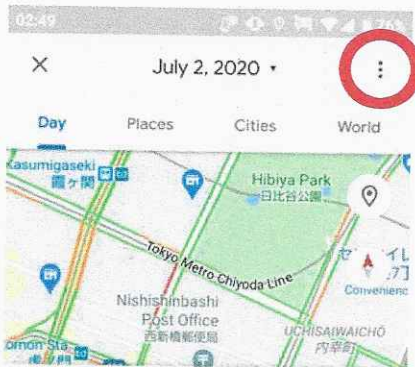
02:49

76%

×

July 2, 2020 ▾

⋮

Day

Places

Cities

World

Kasumigaseki
霞ヶ関

Hibiya Park
日比谷公園

Tokyo Metro Chiyoda Line

Nishishinbashi
Post Office
西新橋郵便局

Convenienc

UCHISAIWAICHŌ
内幸町

omon Sta